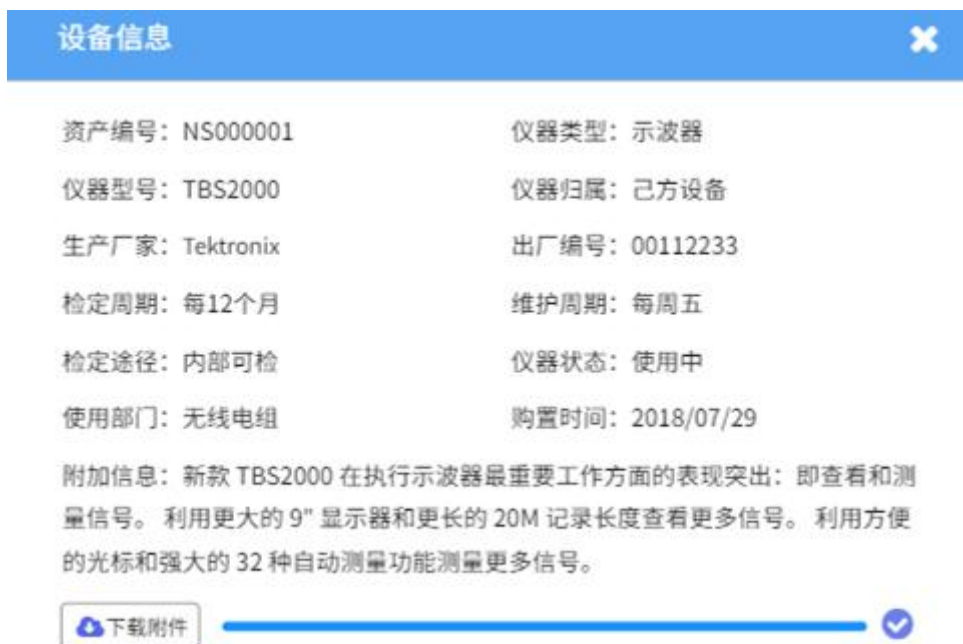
设备信息

资产编号：NS000001

仪器类型：示波器

仪器型号：TBS2000

仪器归属：己方设备

生产厂家：Tektronix

出厂编号：00112233

检定周期：每12个月

维护周期：每周五

检定途径：内部可检

仪器状态：使用中

使用部门：无线电组

购置时间：2018/07/29

附加信息：新款 TBS2000 在执行示波器最重要工作方面的表现突出：即查看和测量信号。 利用更大的 9" 显示器和更长的 20M 记录长度查看更多信号。 利用方便的光标和强大的 32 种自动测量功能测量更多信号。

下载附件